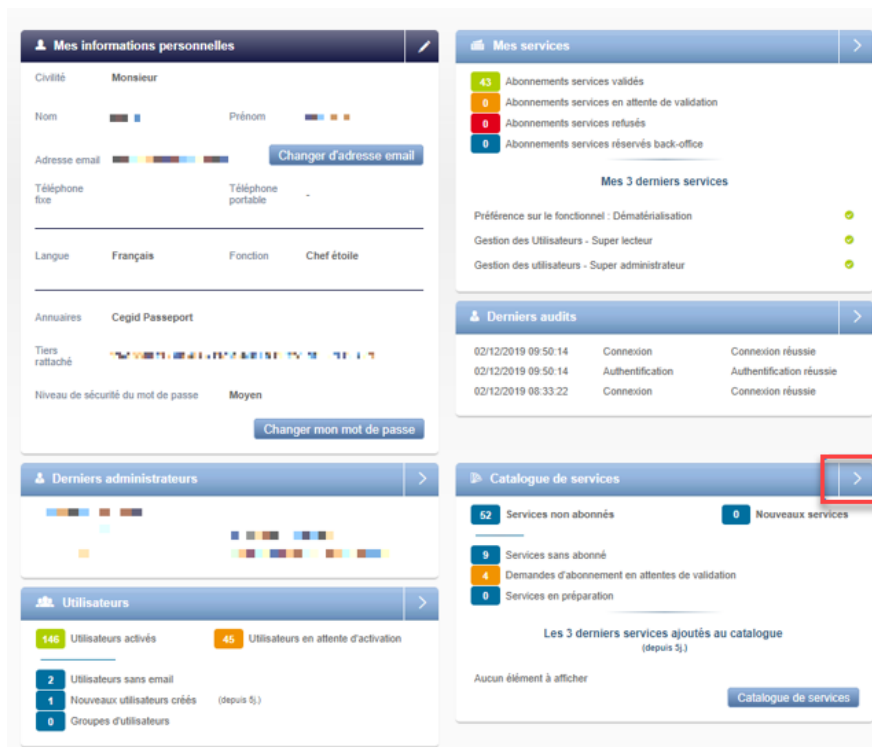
Mes informations personnelles

Civilité Monsieur

Nom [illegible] Prénom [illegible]

Adresse email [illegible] Changer d'adresse email

Téléphone fixe Téléphone portable -

Langue Français Fonction Chef étoile

Annuaires Cegid Passeport

Tiers rattaché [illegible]

Niveau de sécurité du mot de passe Moyen

Changer mon mot de passe

Derniers administrateurs

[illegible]

Utilisateurs

146 Utilisateurs activés
45 Utilisateurs en attente d'activation

2 Utilisateurs sans email
1 Nouveaux utilisateurs créés (depuis 5j.)
0 Groupes d'utilisateurs

Mes services

43 Abonnements services validés
0 Abonnements services en attente de validation
0 Abonnements services refusés
0 Abonnements services réservés back-office

Mes 3 derniers services

Préférence sur le fonctionnel : Dématérialisation
Gestion des Utilisateurs - Super lecteur
Gestion des utilisateurs - Super administrateur

Derniers audits

| 02/12/2019 09:50:14 | Connexion | Connexion réussie |
|---|---|---|
| 02/12/2019 09:50:14 | Authentification | Authentification réussie |
| 02/12/2019 08:33:22 | Connexion | Connexion réussie |

Catalogue de services

52 Services non abonnés
0 Nouveaux services

9 Services sans abonné
4 Demandes d'abonnement en attentes de validation
0 Services en préparation

Les 3 derniers services ajoutés au catalogue
(depuis 5j.)

Aucun élément à afficher

Catalogue de services